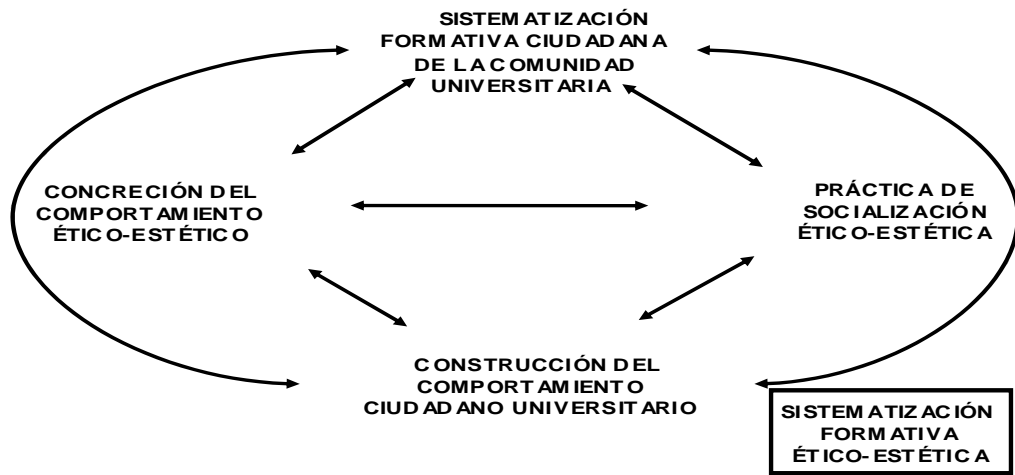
SISTEMATIZACIÓN FORMATIVA CIUDADANA DE LA COMUNIDAD UNIVERSITARIA

CONCRECIÓN DEL COMPORTAMIENTO ÉTICO-ESTÉTICO

PRÁCTICA DE SOCIALIZACIÓN ÉTICO-ESTÉTICA

CONSTRUCCIÓN DEL COMPORTAMIENTO CIUDADANO UNIVERSITARIO

SISTEMATIZACIÓN FORMATIVA ÉTICO-ESTÉTICA